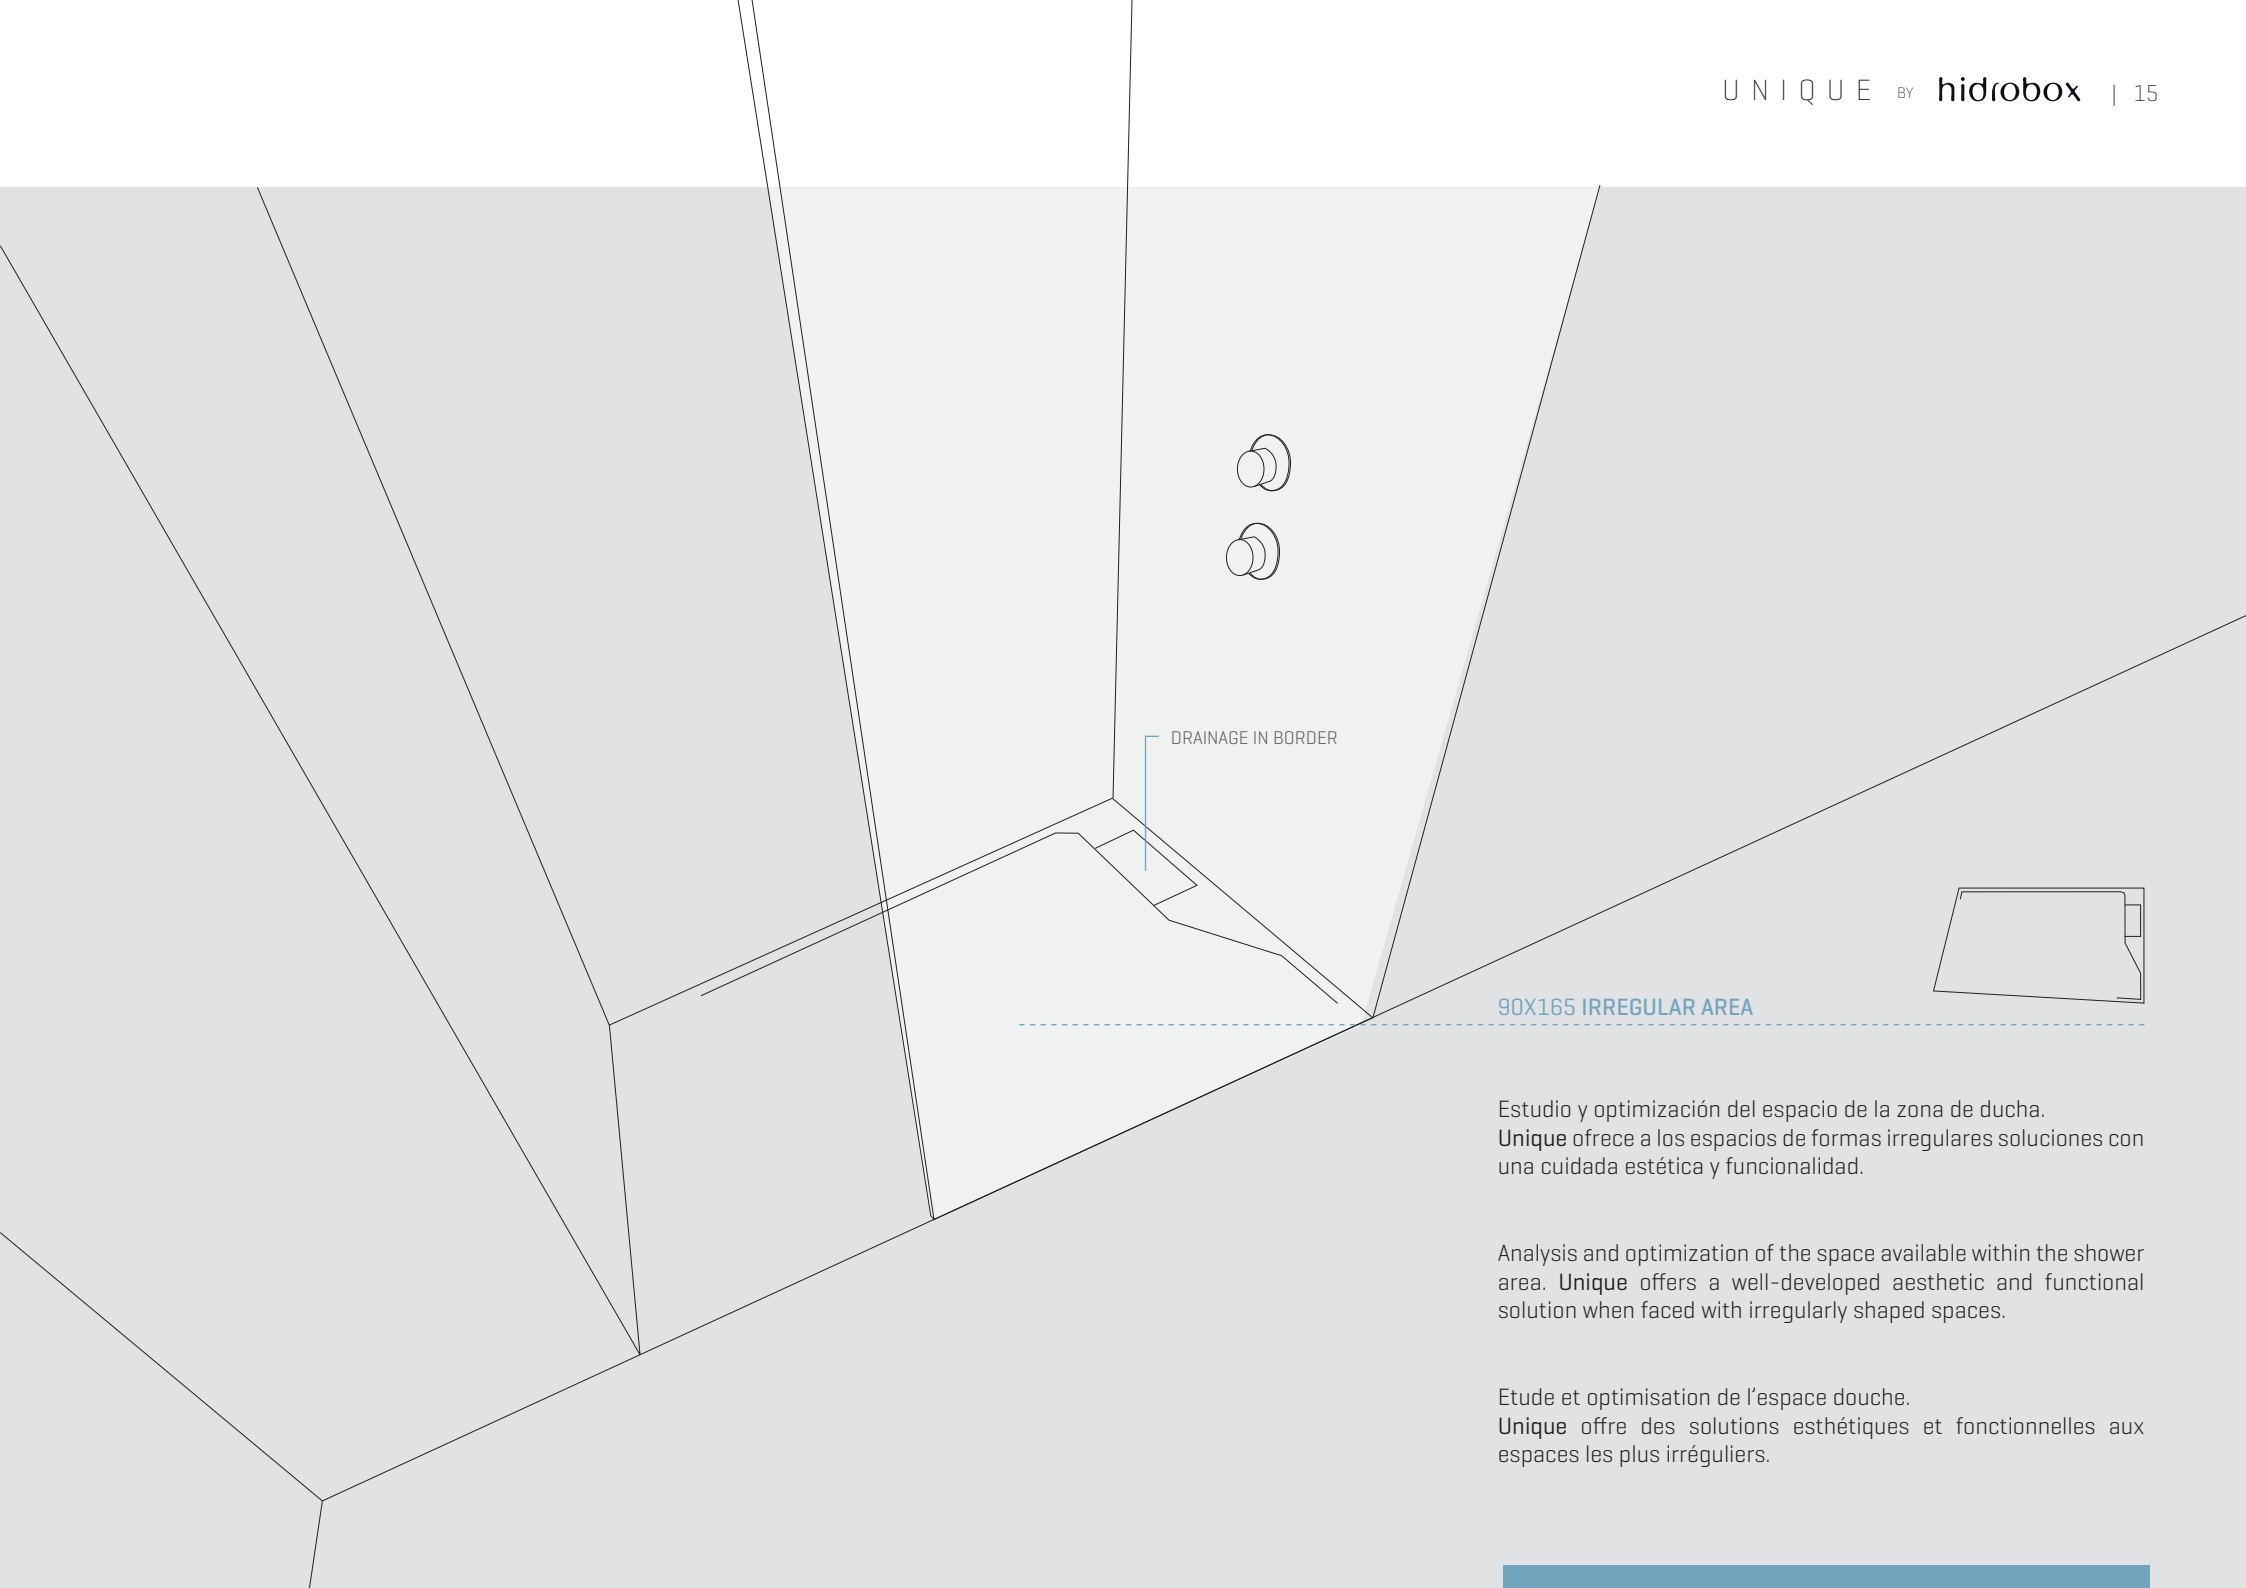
UNIQUE BY hidrobox | 15

DRAINAGE IN BORDER

90X165 IRREGULAR AREA

Estudio y optimización del espacio de la zona de ducha. Unique ofrece a los espacios de formas irregulares soluciones con una cuidada estética y funcionalidad.

Analysis and optimization of the space available within the shower area. Unique offers a well-developed aesthetic and functional solution when faced with irregularly shaped spaces.

Etude et optimisation de l'espace douche. Unique offre des solutions esthétiques et fonctionnelles aux espaces les plus irréguliers.